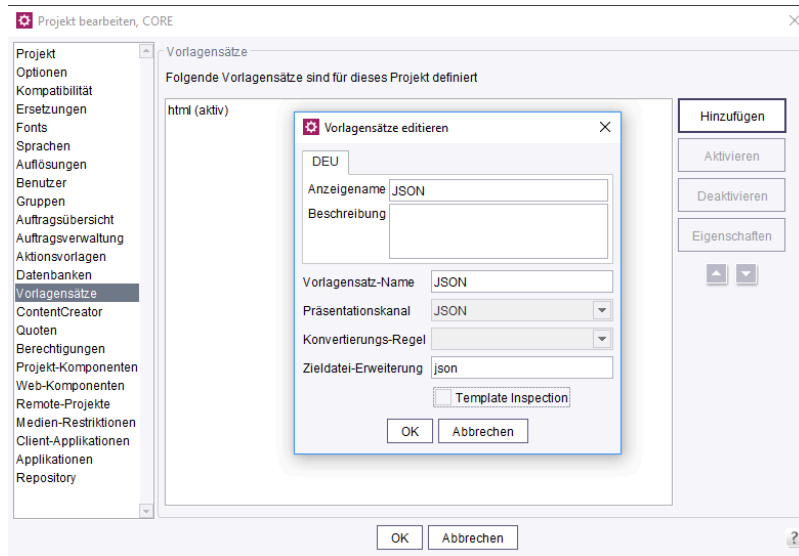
Projekt bearbeiten, CORE

Projekt
Optionen
Kompatibilität
Ersetzungen
Fonts
Sprachen
Auflösungen
Benutzer
Gruppen
Auftragsübersicht
Auftragsverwaltung
Aktionsvorlagen
Datenbanken
Vorlagensätze
ContentCreator
Quoten
Berechtigungen
Projekt-Komponenten
Web-Komponenten
Remote-Projekte
Medien-Restriktionen
Client-Applikationen
Applikationen
Repository

Vorlagensätze
Folgende Vorlagensätze sind für dieses Projekt definiert

html (aktiv)

Hinzufügen
Aktivieren
Deaktivieren
Eigenschaften

Vorlagensätze editieren

DEU
Anzeigename JSON
Beschreibung

Vorlagensatz-Name JSON
Präsentationskanal JSON
Konvertierungs-Regel
Zieldatei-Erweiterung json
Template Inspection

OK Abbrechen

OK Abbrechen
?